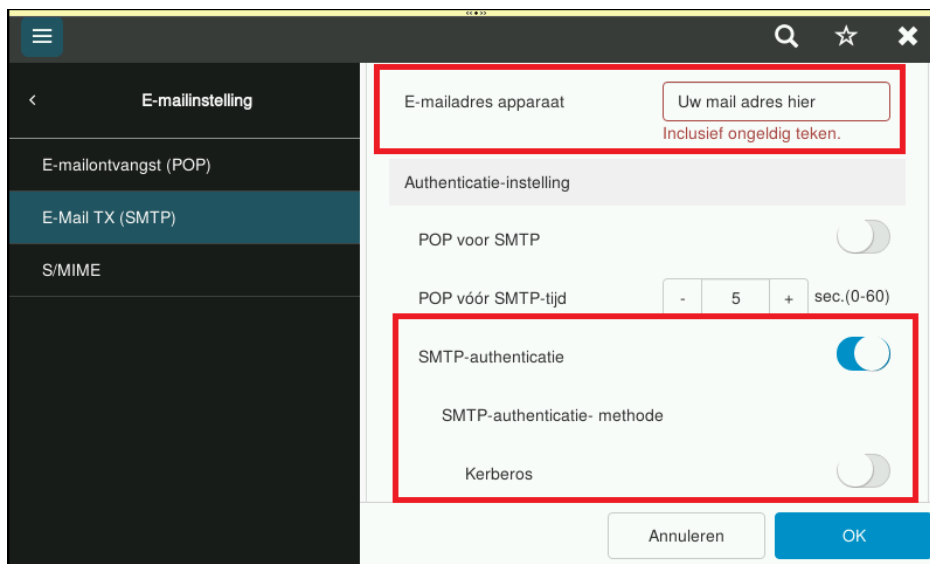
<
E-mailinstelling

E-mailontvangst (POP)

E-Mail TX (SMTP)

S/MIME

E-mailadres apparaat

Uw mail adres hier

Inclusief ongeldig teken.

Authenticatie-instelling

POP voor SMTP

POP vóór SMTP-tijd

- 5 +

sec.(0-60)

SMTP-authenticatie

SMTP-authenticatie- methode

Kerberos

Annuleren

OK